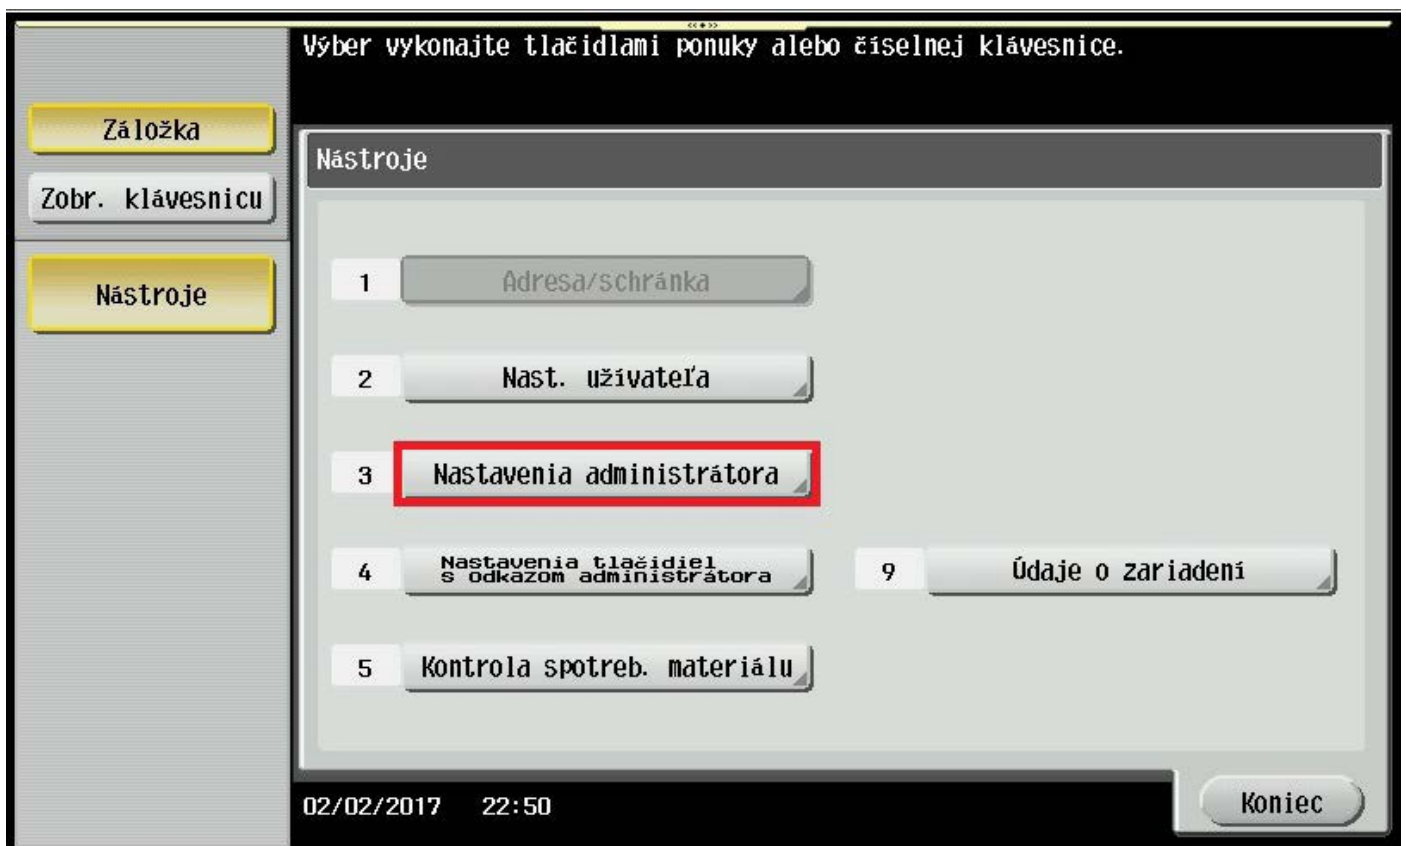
Výber vykonajte tlačidlami ponuky alebo číselnej klávesnice.

Záložka

Zobr. klávesnicu

Nástroje

Nástroje

1 Adresa/schránka

2 Nast. užívateľa

3 Nastavenia administrátora

4 Nastavenia tlačidiel s odkazom administrátora

9 Údaje o zariadení

5 Kontrola spotreb. materiálu

02/02/2017 22:50

Koniec